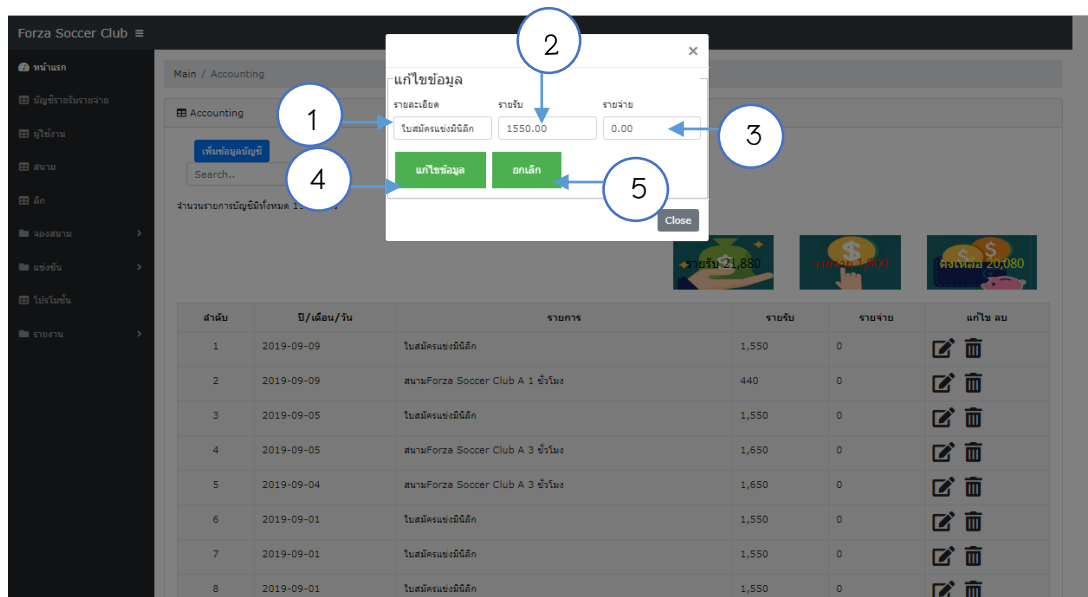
Forza Soccer Club ≡

หน้าแรก
บัญชีรายรับรายจ่าย
ผู้ใช้งาน
สนาม
ลีก
จองสนาม
แข่งขัน
โปรโมชั่น
รายงาน

Main / Accounting

Accounting

เพิ่มข้อมูลบัญชี

Search..

จำนวนรายการบัญชีทั้งหมด 1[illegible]

แก้ไขข้อมูล

×

รายละเอียด
ใบสมัครแข่งมินิลีก

รายรับ
1550.00

รายจ่าย
0.00

แก้ไขข้อมูล

ยกเลิก

Close

1
2
3
4
5

รายรับ 21,880
รายจ่าย 1,800
คงเหลือ 20,080

| ลำดับ | ปี/เดือน/วัน | รายการ | รายรับ | รายจ่าย | แก้ไข ลบ |
|---|---|---|---|---|---|
| 1 | 2019-09-09 | ใบสมัครแข่งมินิลีก | 1,550 | 0 | |
| 2 | 2019-09-09 | สนามForza Soccer Club A 1 ชั่วโมง | 440 | 0 | |
| 3 | 2019-09-05 | ใบสมัครแข่งมินิลีก | 1,550 | 0 | |
| 4 | 2019-09-05 | สนามForza Soccer Club A 3 ชั่วโมง | 1,650 | 0 | |
| 5 | 2019-09-04 | สนามForza Soccer Club A 3 ชั่วโมง | 1,650 | 0 | |
| 6 | 2019-09-01 | ใบสมัครแข่งมินิลีก | 1,550 | 0 | |
| 7 | 2019-09-01 | ใบสมัครแข่งมินิลีก | 1,550 | 0 | |
| 8 | 2019-09-01 | ใบสมัครแข่งมินิลีก | 1,550 | 0 | |